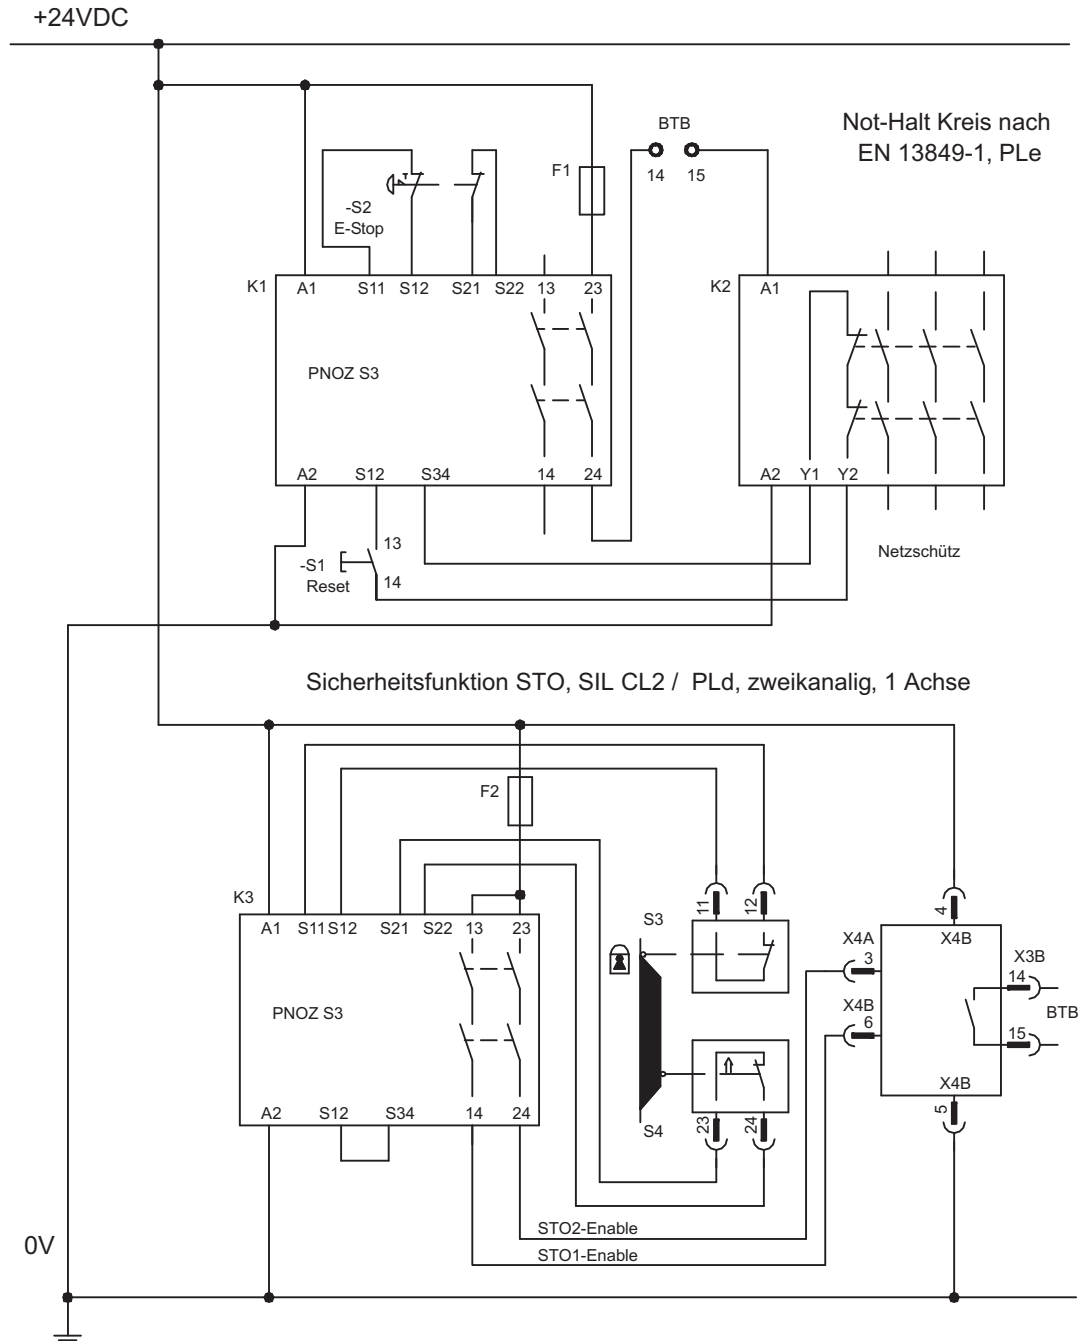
+24VDC

BTB
14 15

Not-Halt Kreis nach
EN 13849-1, PLe

F1

-S2
E-Stop

K1 A1 S11 S12 S21 S22 13 23

PNOZ S3

A2 S12 S34 14 24

K2 A1

A2 Y1 Y2

-S1 Reset 13 14

Netzschütz

Sicherheitsfunktion STO, SIL CL2 / PLd, zweikanalig, 1 Achse

F2

K3
A1 S11 S12 S21 S22 13 23

PNOZ S3

A2 S12 S34 14 24

S3
11 12

S4
23 24

X4A 3
X4B 6

4
X4B

X3B
14
15
BTB

X4B
5

STO2-Enable
STO1-Enable

0V